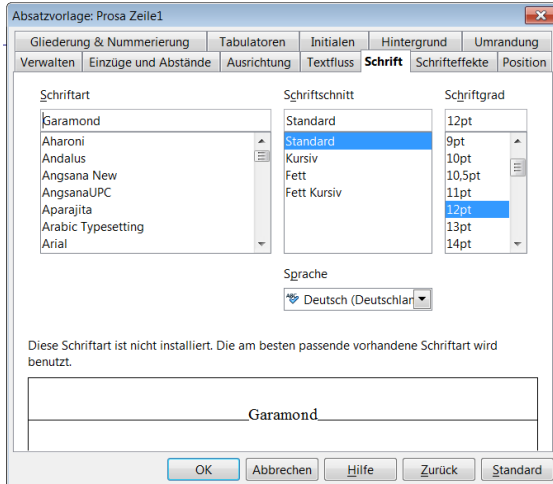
Absatzvorlage: Prosa Zeile1

Gliederung & Nummerierung | Tabulatoren | Initialen | Hintergrund | Umrandung
Verwalten | Einzüge und Abstände | Ausrichtung | Textfluss | Schrift | Schrifteffekte | Position

Schriftart
Garamond
Aharoni
Andalus
Angsana New
AngsanaUPC
Aparajita
Arabic Typesetting
Arial

Schriftschnitt
Standard
Standard
Kursiv
Fett
Fett Kursiv

Schriftgrad
12pt
9pt
10pt
10,5pt
11pt
12pt
13pt
14pt

Sprache
Deutsch (Deutschlan

Diese Schriftart ist nicht installiert. Die am besten passende vorhandene Schriftart wird benutzt.

Garamond

OK | Abbrechen | Hilfe | Zurück | Standard